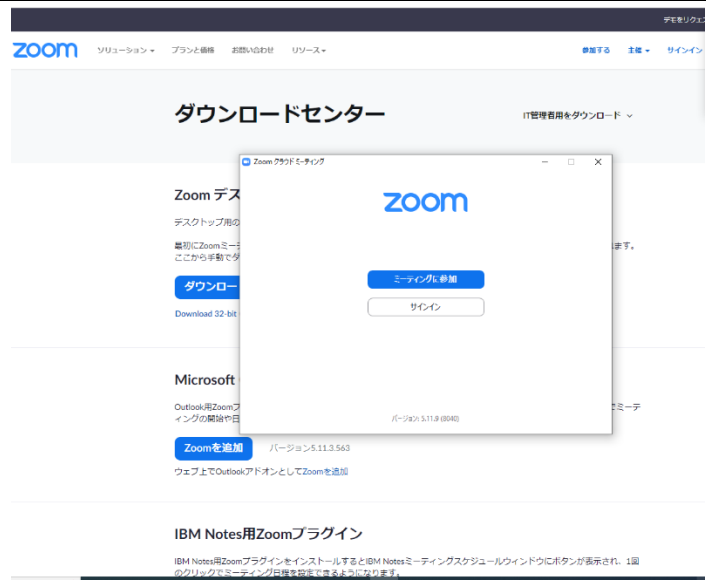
デモをリクエ

zoom ソリューション ▾ プランと価格 お問い合わせ リソース ▾ 参加する 主催 ▾ サインイン

ダウンロードセンター

IT管理者用をダウンロード ⌄

Zoom デス

デスクトップ用の

最初にZoomミー ます。
ここから手動でダ

ダウンロー

Download 32-bit

Microsoft

Outlook用Zoomプ てミーティングの開始や日

Zoomを追加 バージョン5.11.3.563

ウェブ上でOutlookアドオンとしてZoomを追加

IBM Notes用Zoomプラグイン

IBM Notes用ZoomプラグインをインストールするとIBM Notesミーティングスケジュールウィンドウにボタンが表示され、1回のクリックでミーティング日程を設定できるようになります。

Zoom クラウド ミーティング

zoom

ミーティングに参加

サインイン

バージョン: 5.11.9 (8040)